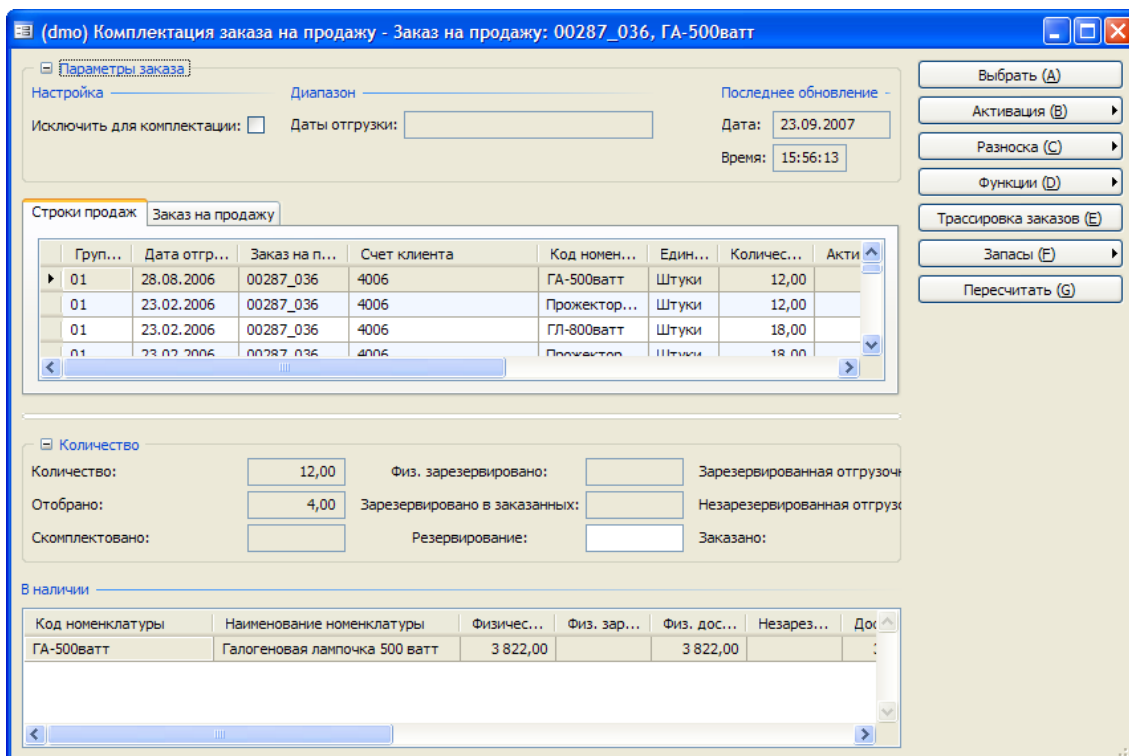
(dmo) Комплектация заказа на продажу - Заказ на продажу: 00287_036, ГА-500ватт

⊟ Параметры заказа

Настройка

Исключить для комплектации:

Диапазон

Даты отгрузки:

Последнее обновление

Дата: 23.09.2007

Время: 15:56:13

Выбрать (A)
Активация (B)
Разноска (C)
Функции (D)
Трассировка заказов (E)
Запасы (F)
Пересчитать (G)

Строки продаж | Заказ на продажу

| Груп... | Дата отгр... | Заказ на п... | Счет клиента | Код номен... | Един... | Количес... | Акти |
|---|---|---|---|---|---|---|---|
| 01 | 28.08.2006 | 00287_036 | 4006 | ГА-500ватт | Штуки | 12,00 | |
| 01 | 23.02.2006 | 00287_036 | 4006 | Прожектор... | Штуки | 12,00 | |
| 01 | 23.02.2006 | 00287_036 | 4006 | ГЛ-800ватт | Штуки | 18,00 | |
| 01 | 23.02.2006 | 00287_036 | 4006 | Прожектор... | Штуки | 18,00 | |

⊟ Количество

Количество: 12,00

Отобрано: 4,00

Скомплектовано:

Физ. зарезервировано:

Зарезервировано в заказанных:

Резервирование:

Зарезервированная отгрузоч

Незарезервированная отгрузс

Заказано:

В наличии

| Код номенклатуры | Наименование номенклатуры | Физичес... | Физ. зар... | Физ. дос... | Незарез... | Дос |
|---|---|---|---|---|---|---|
| ГА-500ватт | Галогеновая лампочка 500 ватт | 3 822,00 | | 3 822,00 | | |